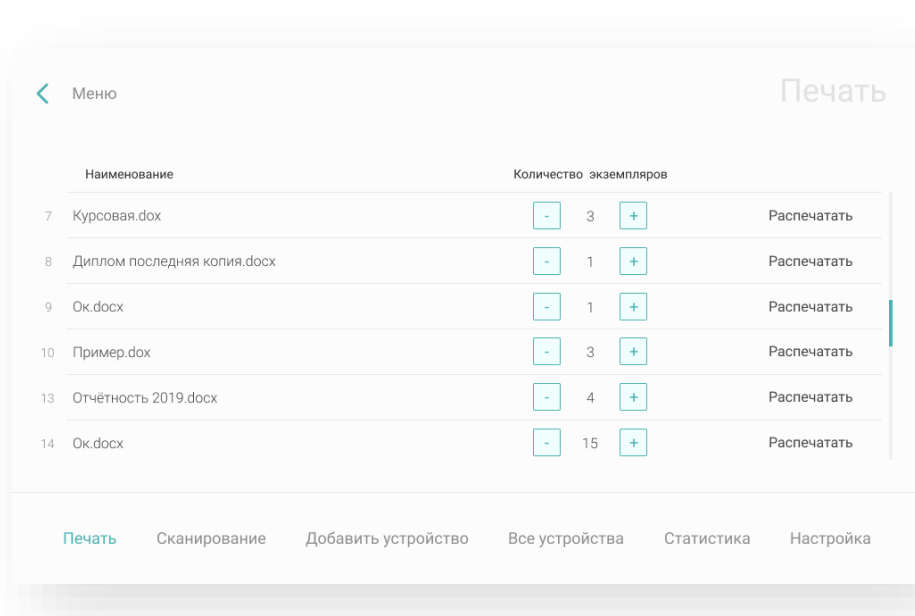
Меню

Печать

| | Наименование | Количество экземпляров | |
|---|---|---|---|
| 7 | Курсовая.dox | - 3 + | Распечатать |
| 8 | Диплом последняя копия.docx | - 1 + | Распечатать |
| 9 | Ок.docx | - 1 + | Распечатать |
| 10 | Пример.dox | - 3 + | Распечатать |
| 13 | Отчётность 2019.docx | - 4 + | Распечатать |
| 14 | Ок.docx | - 15 + | Распечатать |

Печать Сканирование Добавить устройство Все устройства Статистика Настройка